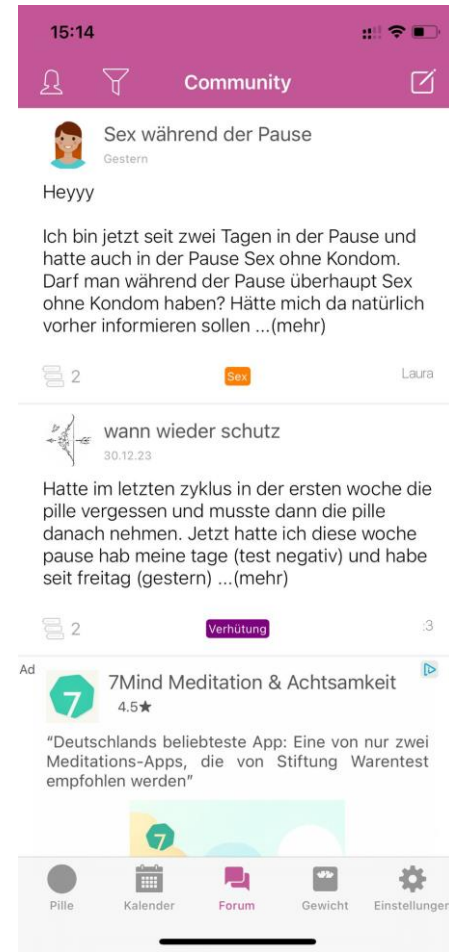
15:14

Community

Sex während der Pause
Gestern

Heyyy

Ich bin jetzt seit zwei Tagen in der Pause und hatte auch in der Pause Sex ohne Kondom. Darf man während der Pause überhaupt Sex ohne Kondom haben? Hätte mich da natürlich vorher informieren sollen ...(mehr)

2 Sex Laura

wann wieder schutz
30.12.23

Hatte im letzten zyklus in der ersten woche die pille vergessen und musste dann die pille danach nehmen. Jetzt hatte ich diese woche pause hab meine tage (test negativ) und habe seit freitag (gestern) ...(mehr)

2 Verhütung :3

Ad
7Mind Meditation & Achtsamkeit
4.5★

"Deutschlands beliebteste App: Eine von nur zwei Meditations-Apps, die von Stiftung Warentest empfohlen werden"

7

Pille Kalender Forum Gewicht Einstellungen